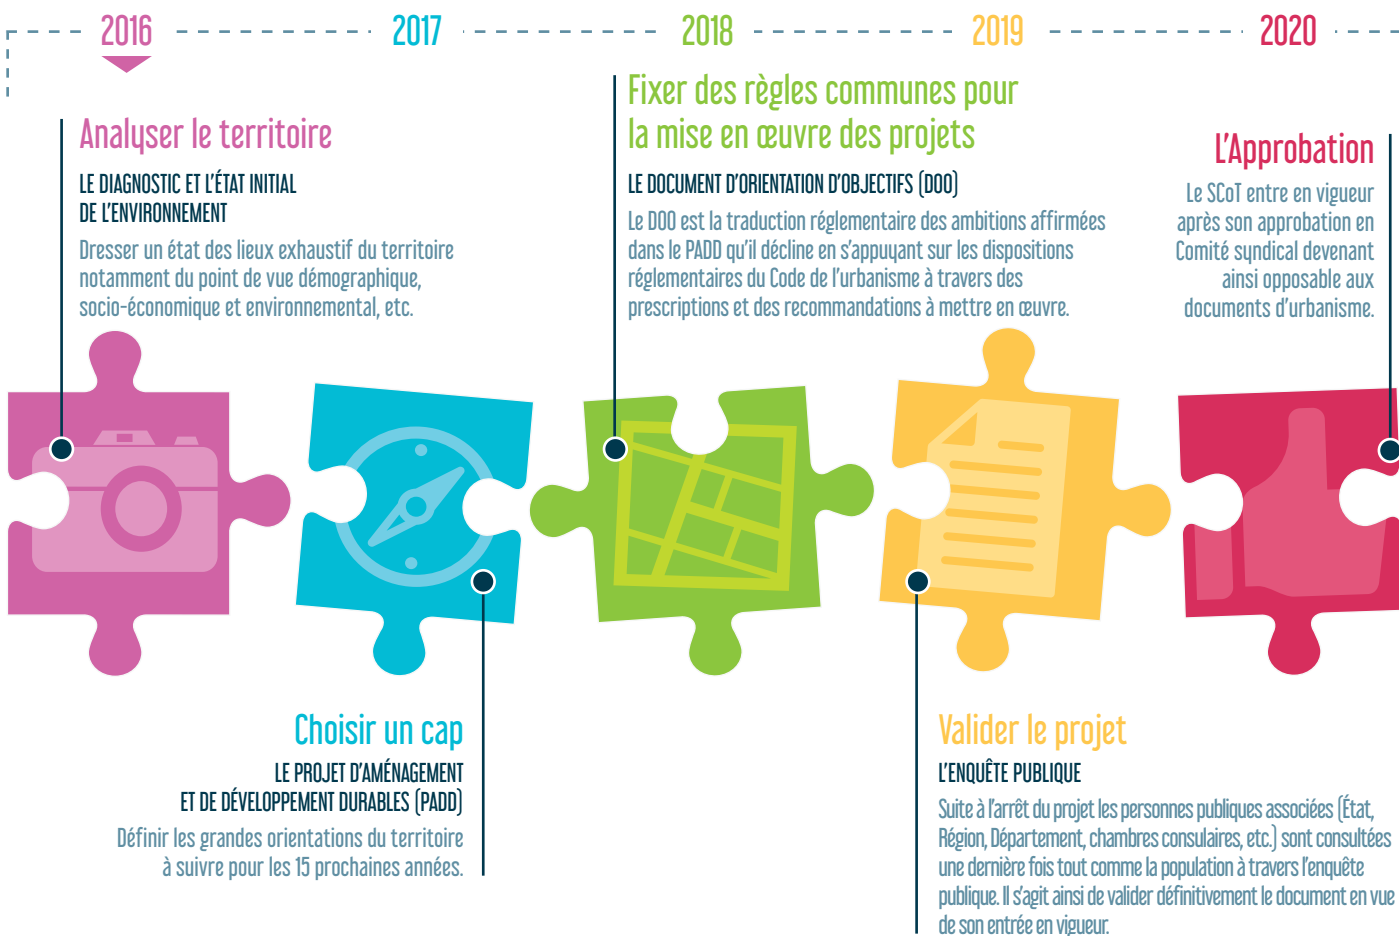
2016 2017 2018 2019 2020

Analyser le territoire

LE DIAGNOSTIC ET L'ÉTAT INITIAL DE L'ENVIRONNEMENT

Dresser un état des lieux exhaustif du territoire notamment du point de vue démographique, socio-économique et environnemental, etc.

Fixer des règles communes pour la mise en œuvre des projets

LE DOCUMENT D'ORIENTATION D'OBJECTIFS (DOO)

Le DOO est la traduction réglementaire des ambitions affirmées dans le PADD qu'il décline en s'appuyant sur les dispositions réglementaires du Code de l'urbanisme à travers des prescriptions et des recommandations à mettre en œuvre.

L'Approbation

Le SCoT entre en vigueur après son approbation en Comité syndical devenant ainsi opposable aux documents d'urbanisme.

Choisir un cap

LE PROJET D'AMÉNAGEMENT ET DE DÉVELOPPEMENT DURABLES (PADD)

Définir les grandes orientations du territoire à suivre pour les 15 prochaines années.

Valider le projet

L'ENQUÊTE PUBLIQUE

Suite à l'arrêt du projet les personnes publiques associées (État, Région, Département, chambres consulaires, etc.) sont consultées une dernière fois tout comme la population à travers l'enquête publique. Il s'agit ainsi de valider définitivement le document en vue de son entrée en vigueur.